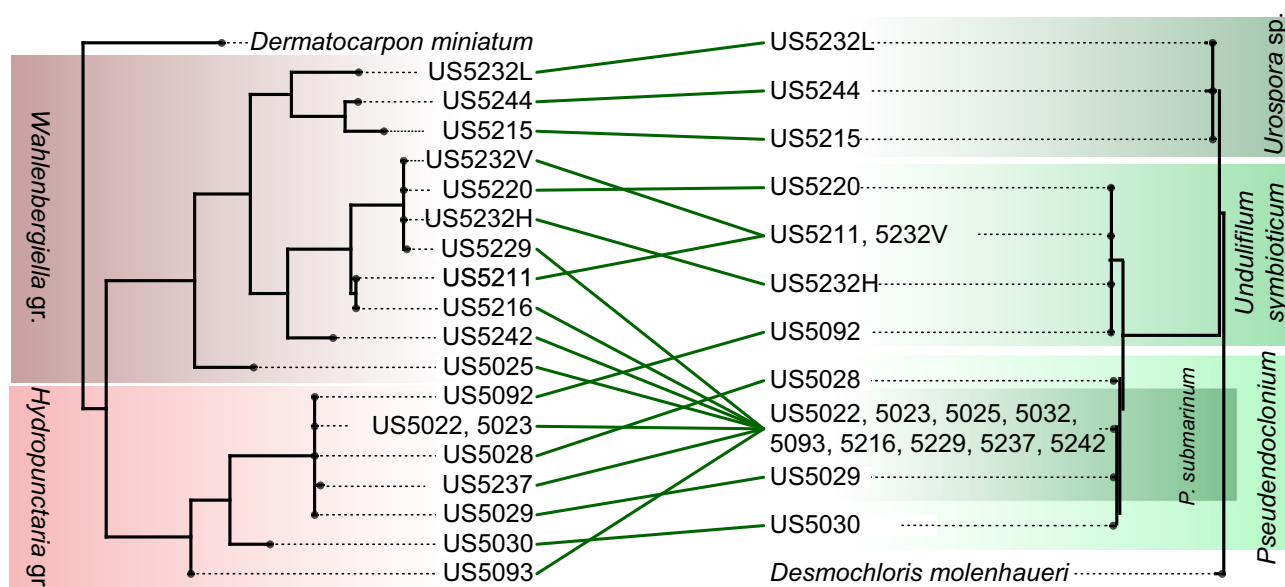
Dermatocarpon miniatum
Wahlenbergiella gr.
US5232L
US5244
US5215
US5232V
US5220
US5232H
US5229
US5211
US5216
US5242
US5025
Hydropunctaria gr.
US5092
US5022, 5023
US5028
US5237
US5029
US5030
US5093

US5232L
US5244
US5215
Urospora sp.
US5220
US5211, 5232V
US5232H
US5092
Undulifilum symbioticum
US5028
US5022, 5023, 5025, 5032, 5093, 5216, 5229, 5237, 5242
US5029
US5030
P. submarinum
Pseudendoclonium
Desmochloris molenhaueri